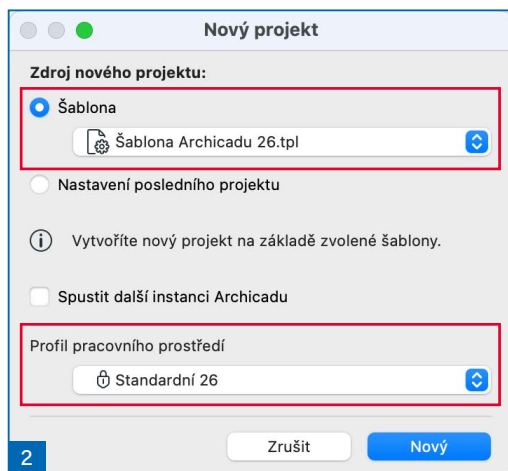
Nový projekt

Zdroj nového projektu:

Šablona

Šablona Archicadu 26.tpl

Nastavení posledního projektu

Vytvoříte nový projekt na základě zvolené šablony.

Spustit další instanci Archicadu

Profil pracovního prostředí

Standardní 26

2

Zrušit

Nový